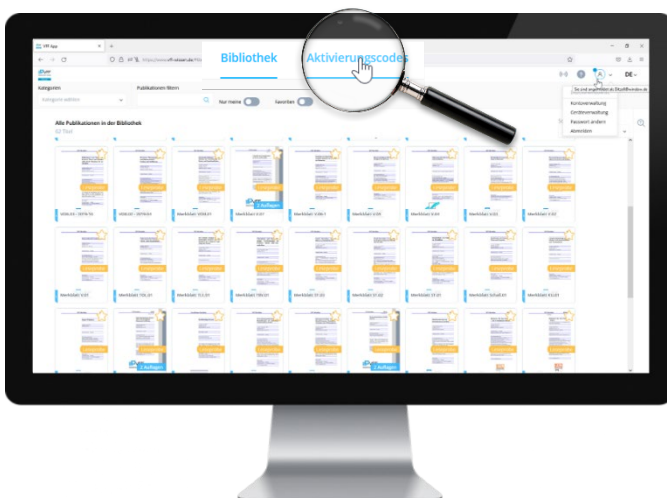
VFI App

Bibliothek Aktivierungscodes

Kategorien

Kategorie wählen

Publikationen filtern

Nur meine

Favoriten

DE

Kontoverwaltung

Geräteverwaltung

Passwort ändern

Abmelden

Alle Publikationen in der Bibliothek

Freigegeben

2 Auflagen

Merkblatt

2 Auflagen

2 Auflagen